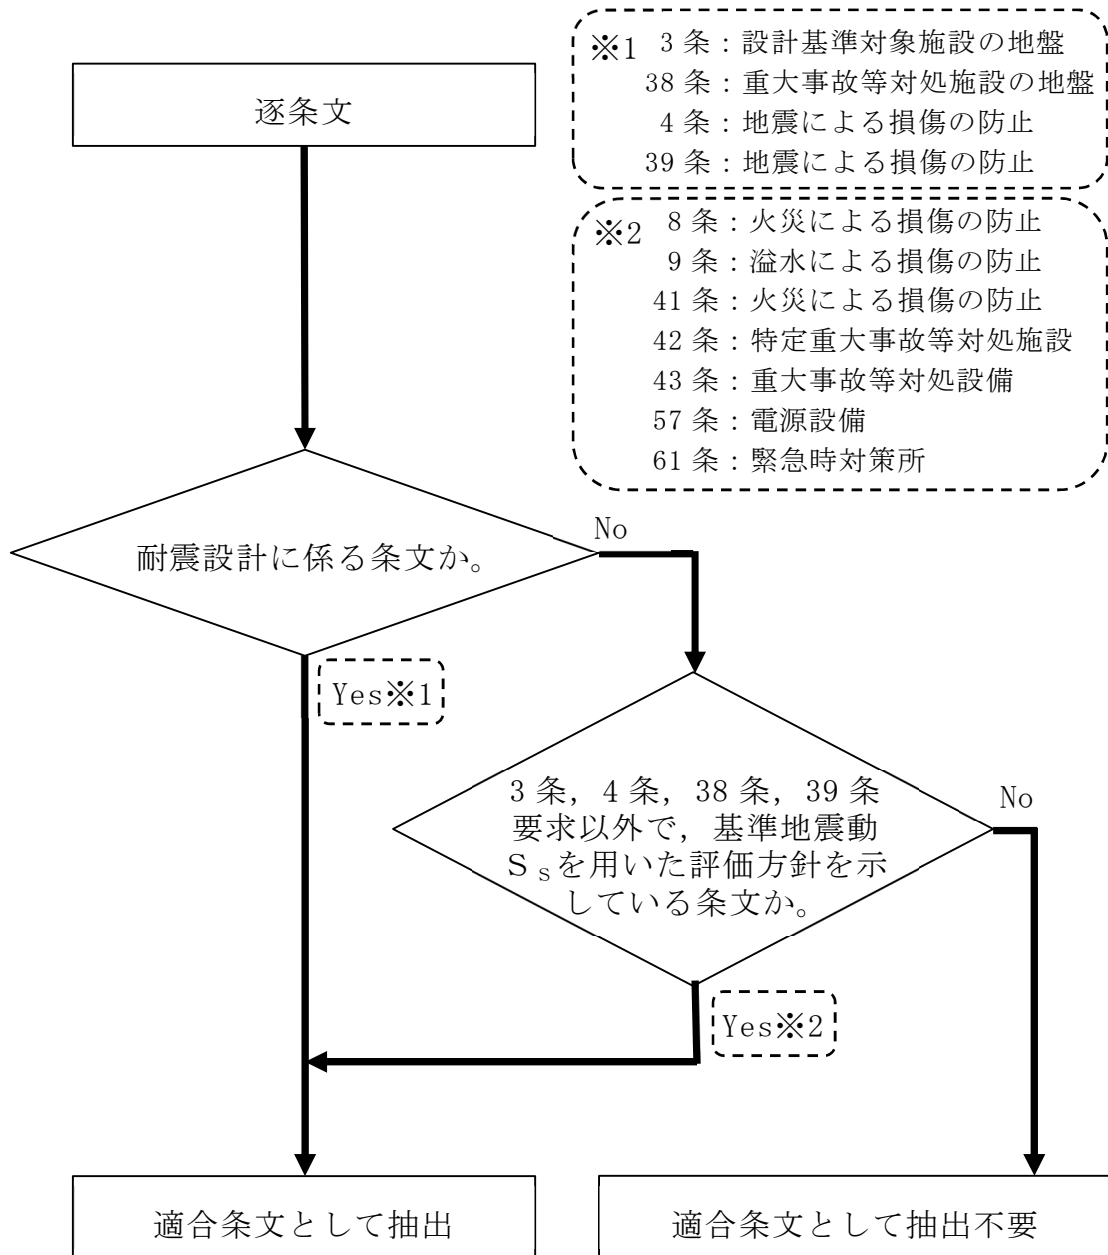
※1 3条：設計基準対象施設の地盤
38条：重大事故等対処施設の地盤
4条：地震による損傷の防止
39条：地震による損傷の防止

逐条文

※2 8条：火災による損傷の防止
9条：溢水による損傷の防止
41条：火災による損傷の防止
42条：特定重大事故等対処施設
43条：重大事故等対処設備
57条：電源設備
61条：緊急時対策所

耐震設計に係る条文か。

No

Yes※1

3条，4条，38条，39条要求以外で，基準地震動S$_s$を用いた評価方針を示している条文か。

No

Yes※2

適合条文として抽出

適合条文として抽出不要